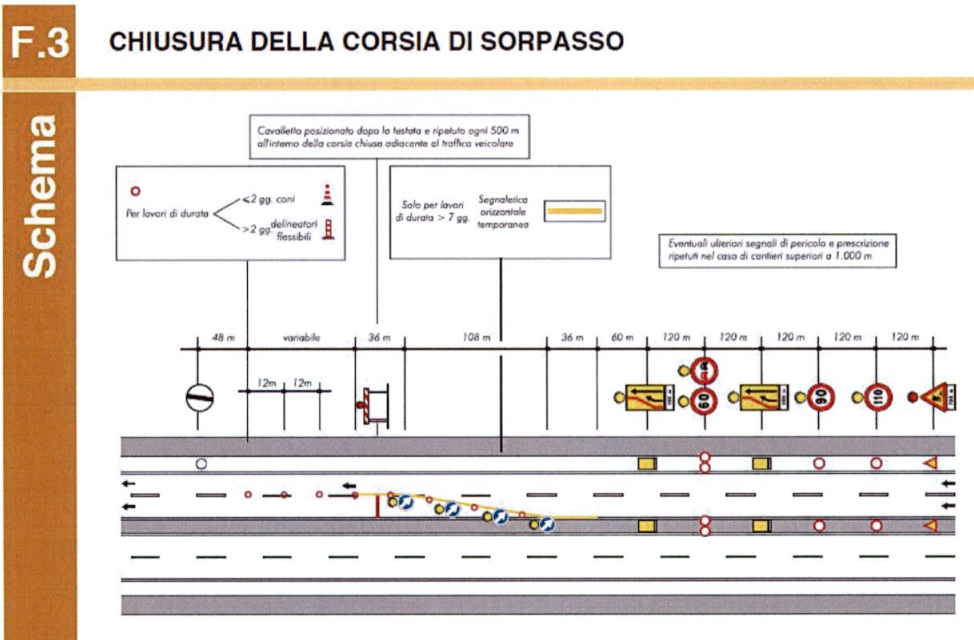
F.3

CHIUSURA DELLA CORSIA DI SORPASSO

Schema

Cavalletto posizionato dopo la testata e ripetuto ogni 500 m all'interno della corsia chiusa adiacente al traffico veicolare

Per lavori di durata $<$2 gg. coni
$>$2 gg. delineatori flessibili

Solo per lavori di durata > 7 gg.

Segnaletica orizzontale temporanea

Eventuali ulteriori segnali di pericolo e prescrizione ripetuti nel caso di cantieri superiori a 1.000 m

48 m
variabile
36 m
108 m
36 m
60 m
120 m
120 m
120 m
120 m
120 m

12m
12m

60
90
110